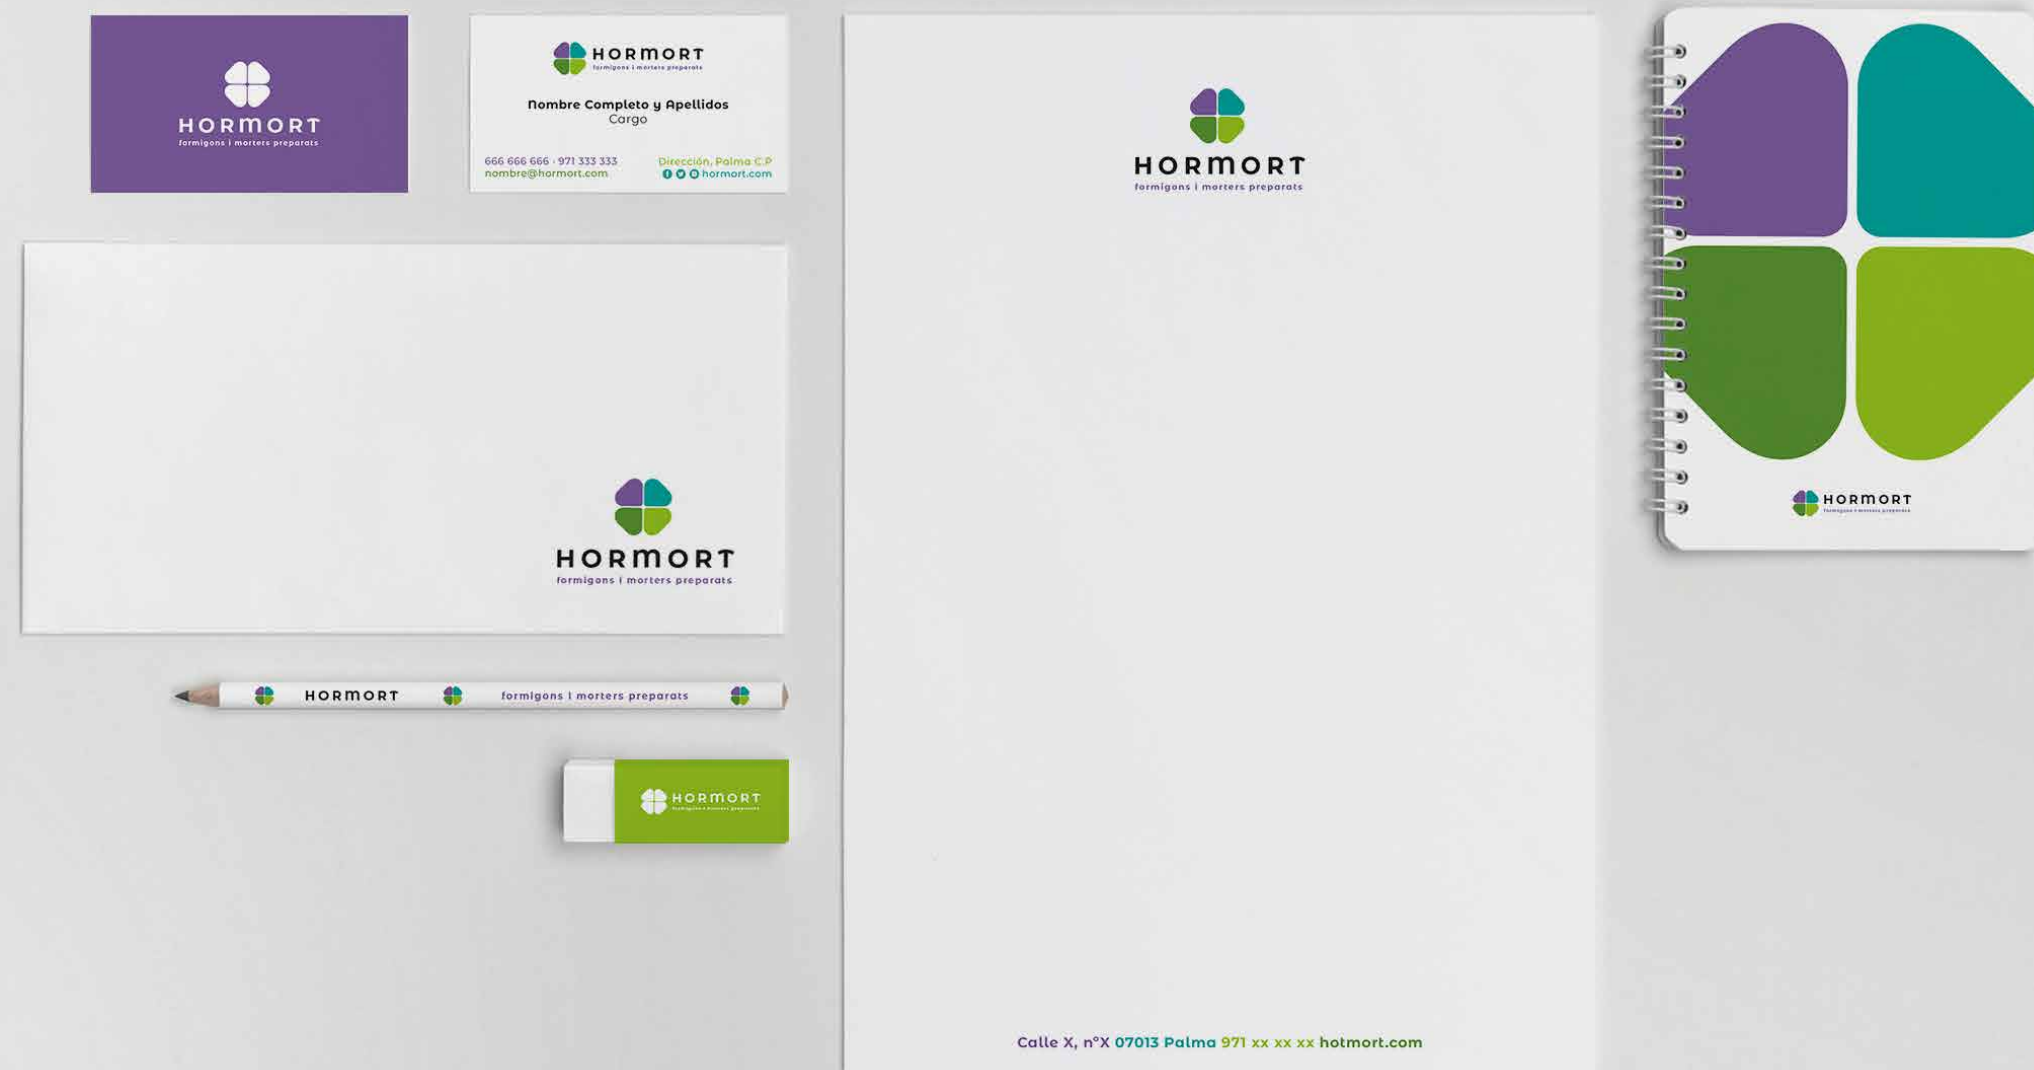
HORMORT
formigons i morters preparats

HORMORT
formigons i morters preparats

Nombre Completo y Apellidos
Cargo

666 666 666 · 971 333 333
nombre@hormort.com

Dirección, Palma C.P.
hormort.com

HORMORT
formigons i morters preparats

HORMORT formigons i morters preparats

HORMORT
formigons i morters preparats

HORMORT
formigons i morters preparats

Calle X, nºX 07013 Palma 971 xx xx xx hotmort.com

HORMORT
formigons i morters preparats